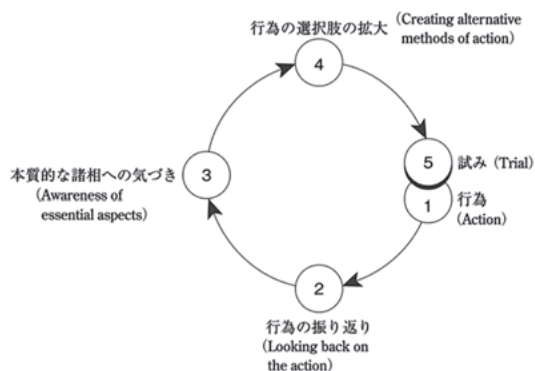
行為の選択肢の拡大 (Creating alternative methods of action)

4

5 試み (Trial)

1 行為 (Action)

2

行為の振り返り (Looking back on the action)

3

本質的な諸相への気づき (Awareness of essential aspects)